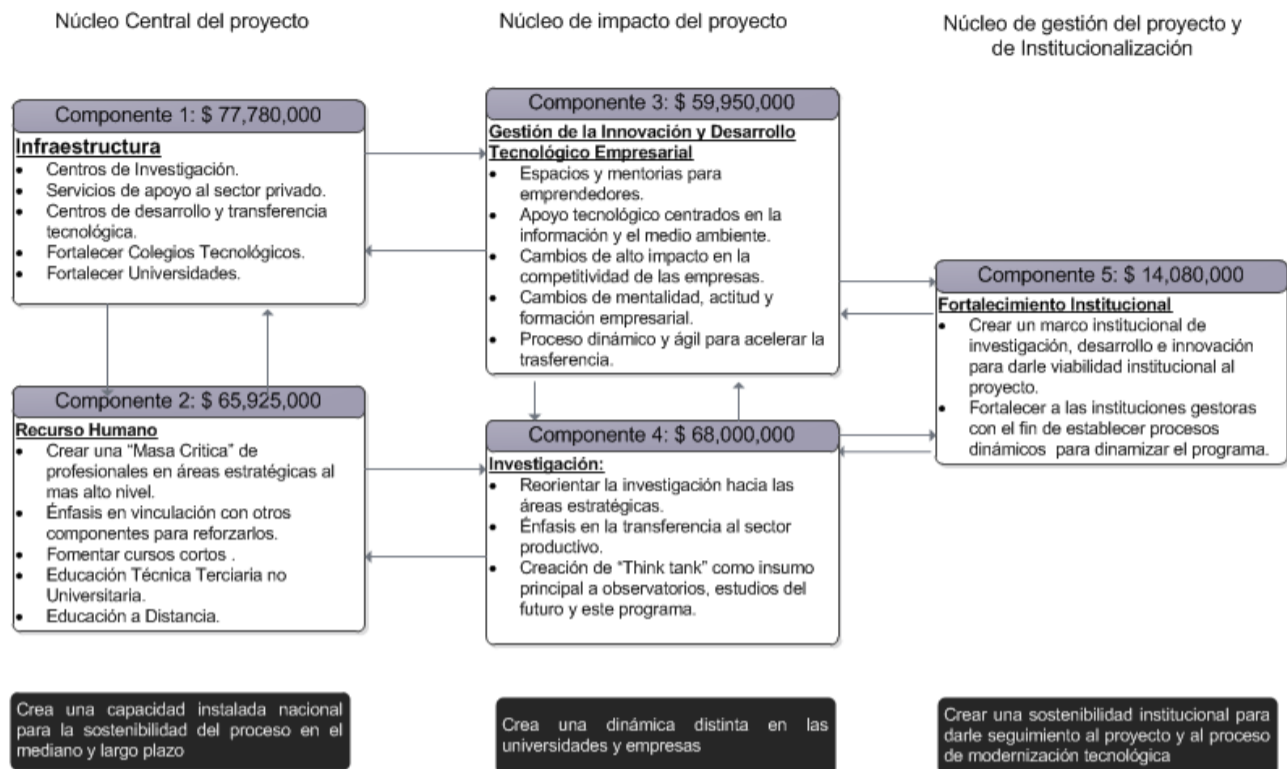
Núcleo Central del proyecto

Núcleo de impacto del proyecto

Núcleo de gestión del proyecto y de Institucionalización

Componente 1: $ 77,780,000

Infraestructura
- Centros de Investigación.
- Servicios de apoyo al sector privado.
- Centros de desarrollo y transferencia tecnológica.
- Fortalecer Colegios Tecnológicos.
- Fortalecer Universidades.

Componente 2: $ 65,925,000

Recurso Humano
- Crear una "Masa Critica" de profesionales en áreas estratégicas al mas alto nivel.
- Énfasis en vinculación con otros componentes para reforzarlos.
- Fomentar cursos cortos .
- Educación Técnica Terciaria no Universitaria.
- Educación a Distancia.

Componente 3: $ 59,950,000

Gestión de la Innovación y Desarrollo Tecnológico Empresarial
- Espacios y mentorias para emprendedores.
- Apoyo tecnológico centrados en la información y el medio ambiente.
- Cambios de alto impacto en la competitividad de las empresas.
- Cambios de mentalidad, actitud y formación empresarial.
- Proceso dinámico y ágil para acelerar la trasferencia.

Componente 4: $ 68,000,000

Investigación:
- Reorientar la investigación hacia las áreas estratégicas.
- Énfasis en la transferencia al sector productivo.
- Creación de "Think tank" como insumo principal a observatorios, estudios del futuro y este programa.

Componente 5: $ 14,080,000

Fortalecimiento Institucional
- Crear un marco institucional de investigación, desarrollo e innovación para darle viabilidad institucional al proyecto.
- Fortalecer a las instituciones gestoras con el fin de establecer procesos dinámicos para dinamizar el programa.

Crea una capacidad instalada nacional para la sostenibilidad del proceso en el mediano y largo plazo

Crea una dinámica distinta en las universidades y empresas

Crear una sostenibilidad institucional para darle seguimiento al proyecto y al proceso de modernización tecnológica